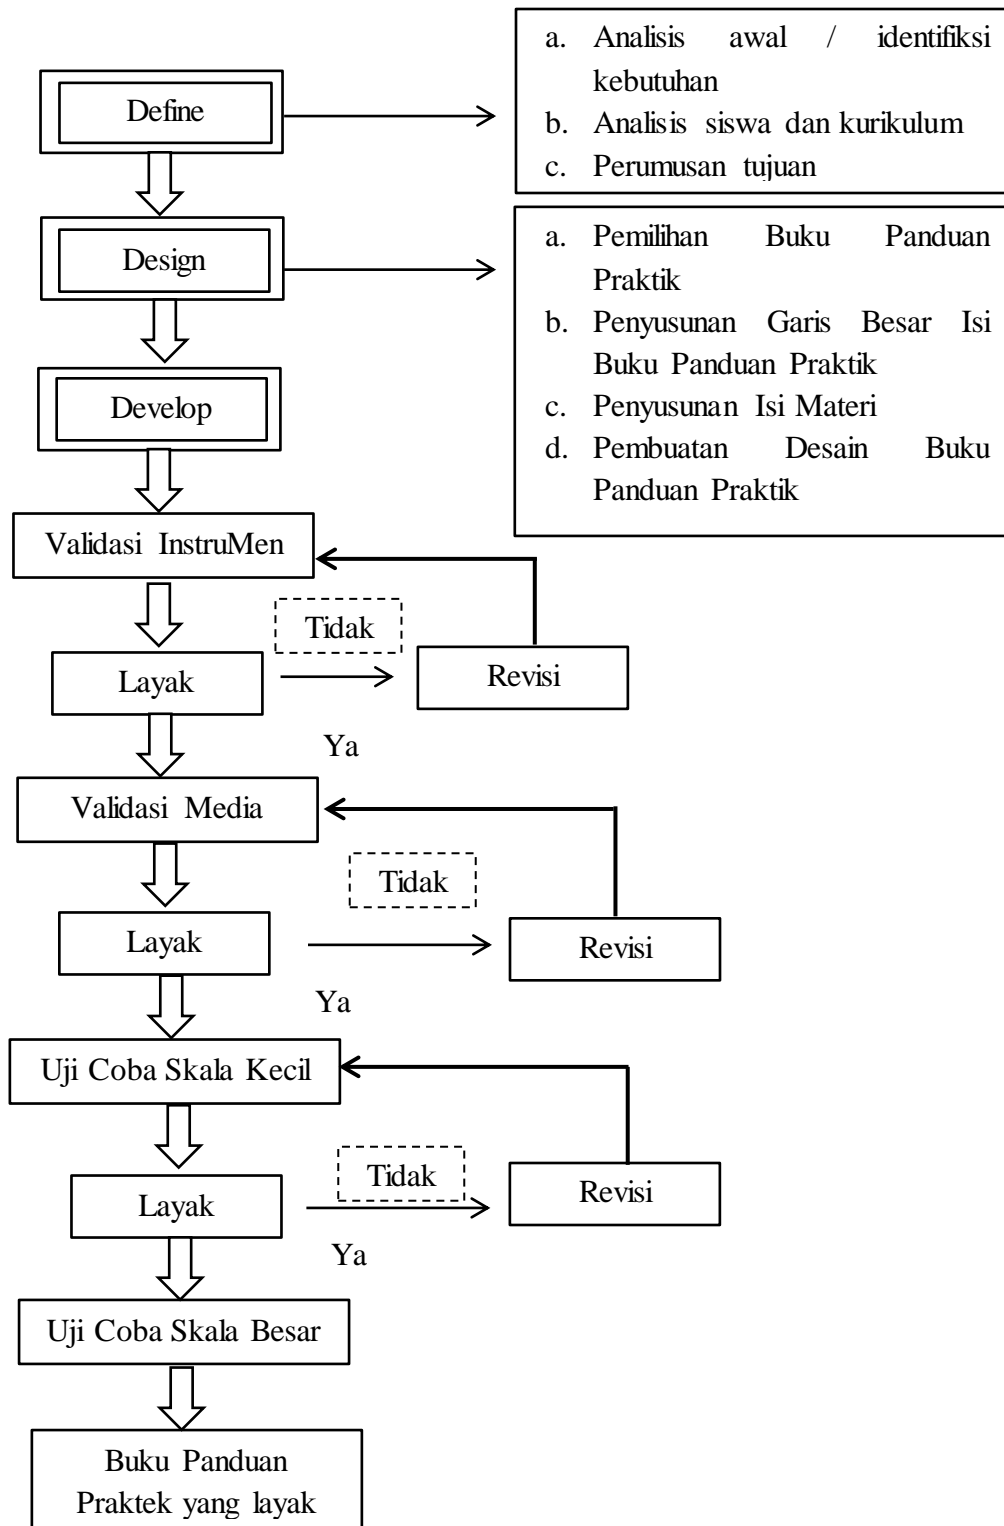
Define

a. Analisis awal / identifiksi kebutuhan
b. Analisis siswa dan kurikulum
c. Perumusan tujuan

Design

a. Pemilihan Buku Panduan Praktik
b. Penyusunan Garis Besar Isi Buku Panduan Praktik
c. Penyusunan Isi Materi
d. Pembuatan Desain Buku Panduan Praktik

Develop

Validasi InstruMen

Layak

Tidak

Revisi

Ya

Validasi Media

Layak

Tidak

Revisi

Ya

Uji Coba Skala Kecil

Layak

Tidak

Revisi

Ya

Uji Coba Skala Besar

Buku Panduan Praktek yang layak